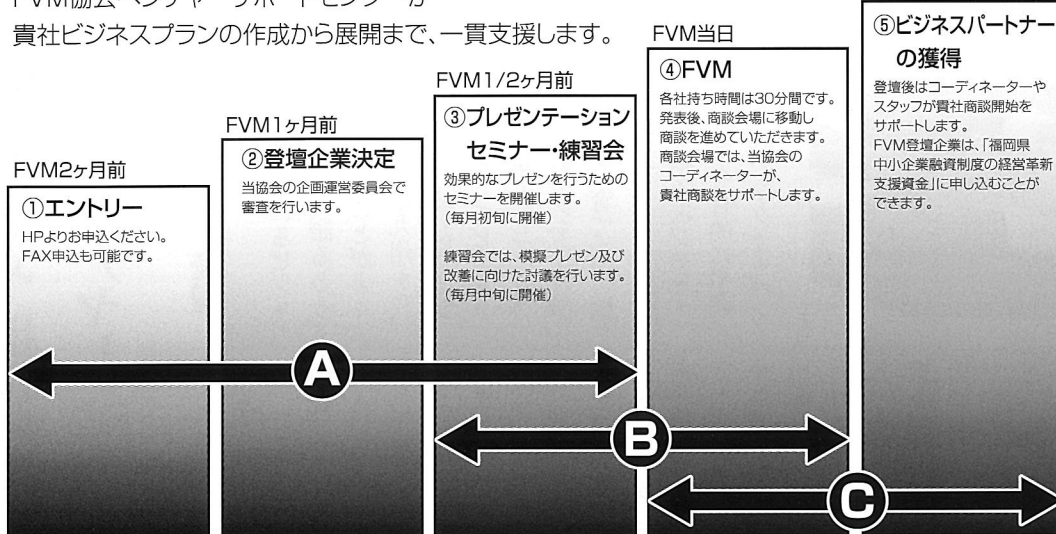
FVM協会ベンチャーサポートセンターが
貴社ビジネスプランの作成から展開まで、一貫支援します。

FVM2ヶ月前
①エントリー
HPよりお申込ください。
FAX申込も可能です。

FVM1ヶ月前
②登壇企業決定
当協会の企画運営委員会で審査を行います。

FVM1/2ヶ月前
③プレゼンテーションセミナー・練習会
効果的なプレゼンを行うためのセミナーを開催します。
(毎月初旬に開催)

練習会では、模擬プレゼン及び改善に向けた討議を行います。
(毎月中旬に開催)

FVM当日
④FVM
各社持ち時間は30分間です。
発表後、商談会場に移動し商談を進めていただきます。
商談会場では、当協会のコーディネーターが、貴社商談をサポートします。

⑤ビジネスパートナーの獲得
登壇後はコーディネーターやスタッフが貴社商談開始をサポートします。
FVM登壇企業は、「福岡県中小企業融資制度の経営革新支援資金」に申し込むことができます。

A

B

C